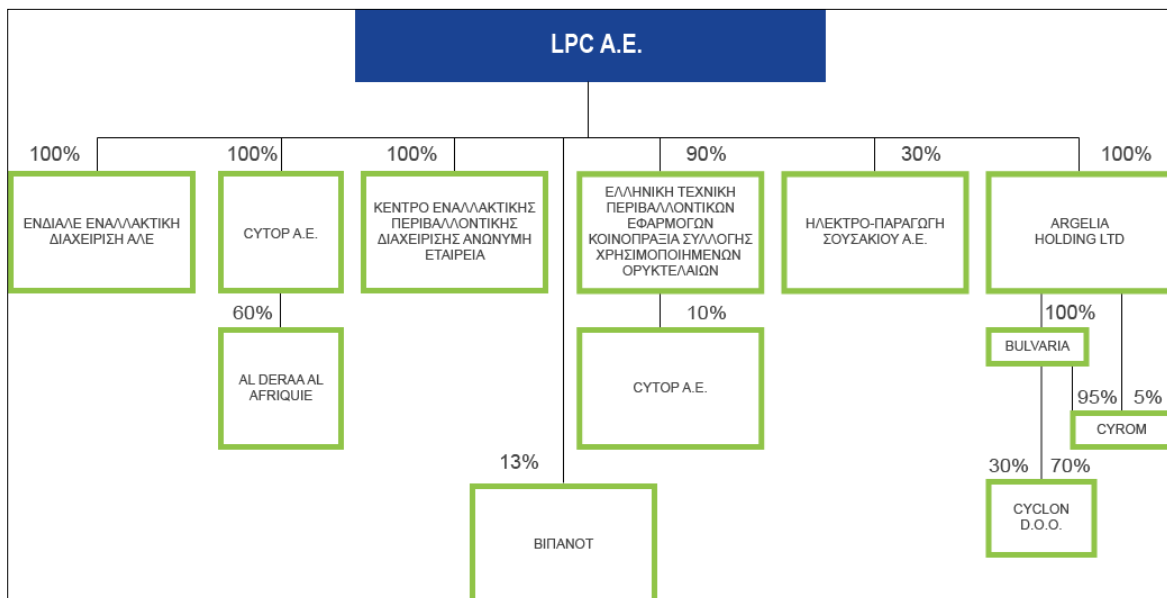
LPC A.E.

100%

ΕΝΔΙΑΛΕ ΕΝΑΛΛΑΚΤΙΚΗ ΔΙΑΧΕΙΡΙΣΗ ΑΛΕ

100%

CYTOP A.E.

60%

AL DERAA AL AFRIQUIE

100%

ΚΕΝΤΡΟ ΕΝΑΛΛΑΚΤΙΚΗΣ ΠΕΡΙΒΑΛΛΟΝΤΙΚΗΣ ΔΙΑΧΕΙΡΙΣΗΣ ΑΝΩΝΥΜΗ ΕΤΑΙΡΕΙΑ

13%

ΒΙΠΑΝΟΤ

90%

ΕΛΛΗΝΙΚΗ ΤΕΧΝΙΚΗ ΠΕΡΙΒΑΛΛΟΝΤΙΚΩΝ ΕΦΑΡΜΟΓΩΝ ΚΟΙΝΟΠΡΑΞΙΑ ΣΥΛΛΟΓΗΣ ΧΡΗΣΙΜΟΠΟΙΗΜΕΝΩΝ ΟΡΥΚΤΕΛΑΙΩΝ

10%

CYTOP A.E.

30%

ΗΛΕΚΤΡΟ-ΠΑΡΑΓΩΓΗ ΣΟΥΣΑΚΙΟΥ Α.Ε.

100%

ARGELIA HOLDING LTD

100%

BULVARIA

95%

5%

CYROM

30%

70%

CYCLON D.O.O.